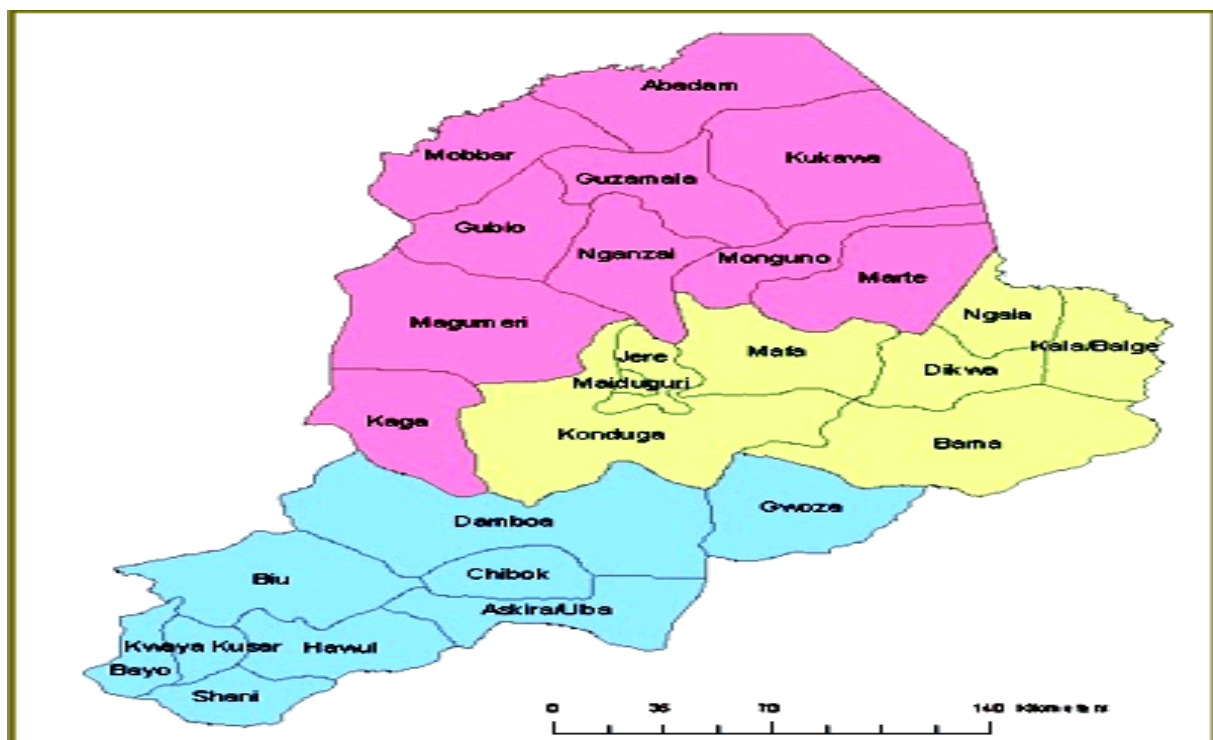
Abadam

Mobbar

Kukawa

Guzamala

Gubio

Nganzai

Monguno

Marte

Ngala

Magumeri

Jere

Mafa

Kala/Balge

Dikwa

Maiduguri

Kaga

Konduga

Bama

Damboa

Gwoza

Biu

Chibok

Askira/Uba

Kwaya Kusar

Hawul

Bayo

Shani

0 35 70 140 Kilometers